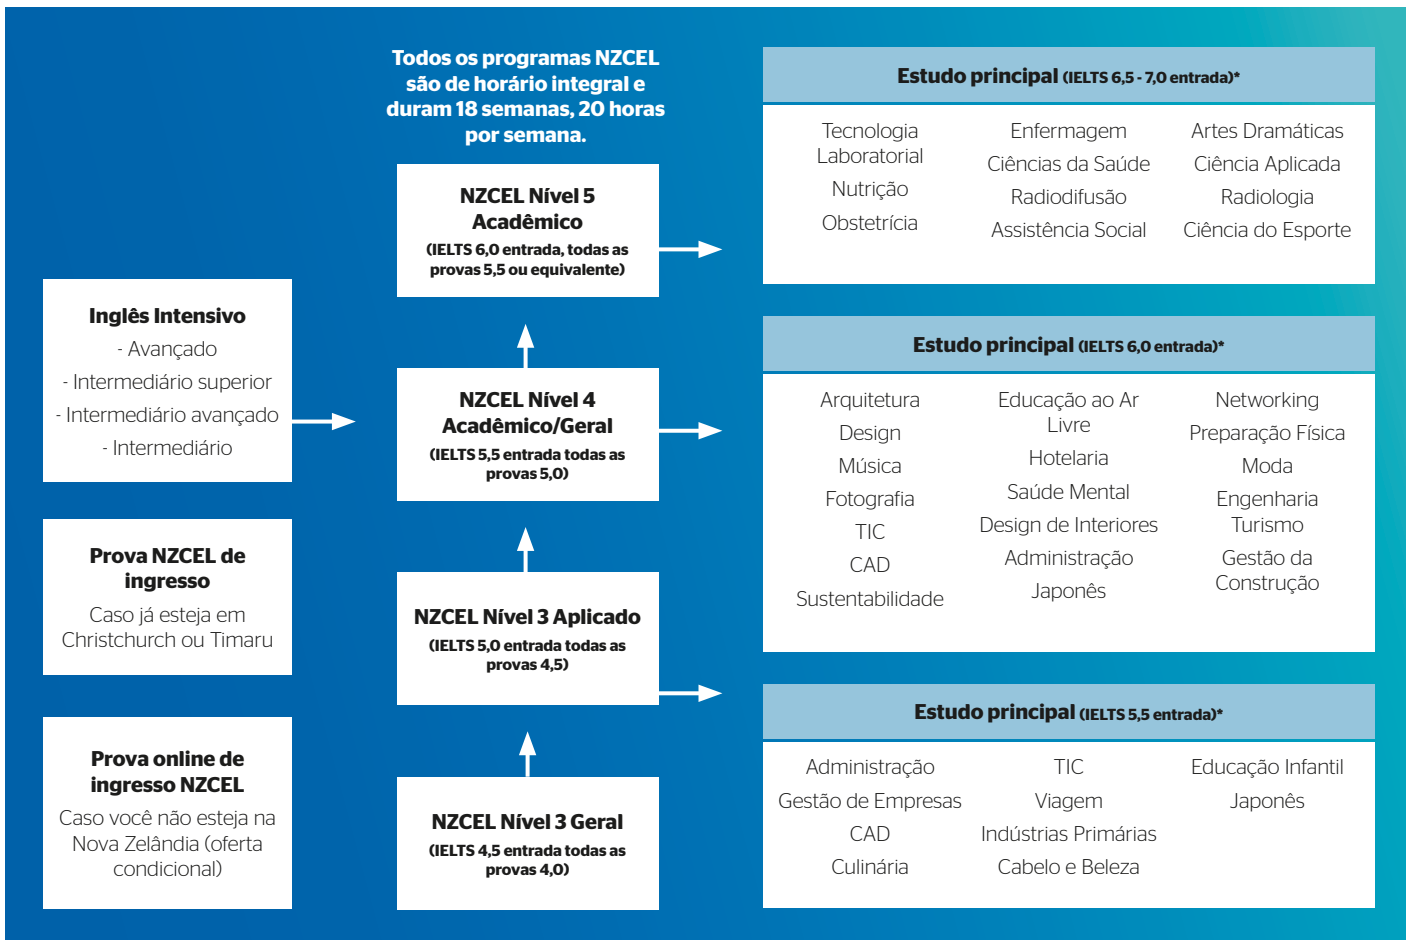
Inglês Intensivo
- Avançado
- Intermediário superior
- Intermediário avançado
- Intermediário

Prova NZCEL de ingresso
Caso já esteja em Christchurch ou Timaru

Prova online de ingresso NZCEL
Caso você não esteja na Nova Zelândia (oferta condicional)

Todos os programas NZCEL são de horário integral e duram 18 semanas, 20 horas por semana.

NZCEL Nível 5 Acadêmico
(IELTS 6,0 entrada, todas as provas 5,5 ou equivalente)

NZCEL Nível 4 Acadêmico/Geral
(IELTS 5,5 entrada todas as provas 5,0)

NZCEL Nível 3 Aplicado
(IELTS 5,0 entrada todas as provas 4,5)

NZCEL Nível 3 Geral
(IELTS 4,5 entrada todas as provas 4,0)

Estudo principal (IELTS 6,5 - 7,0 entrada)*

Tecnologia Laboratorial
Nutrição
Obstetrícia

Enfermagem
Ciências da Saúde
Radiodifusão
Assistência Social

Artes Dramáticas
Ciência Aplicada
Radiologia
Ciência do Esporte

Estudo principal (IELTS 6,0 entrada)*

Arquitetura
Design
Música
Fotografia
TIC
CAD
Sustentabilidade

Educação ao Ar Livre
Hotelaria
Saúde Mental
Design de Interiores
Administração
Japonês

Networking
Preparação Física
Moda
Engenharia
Turismo
Gestão da Construção

Estudo principal (IELTS 5,5 entrada)*

Administração
Gestão de Empresas
CAD
Culinária

TIC
Viagem
Indústrias Primárias
Cabelo e Beleza

Educação Infantil
Japonês